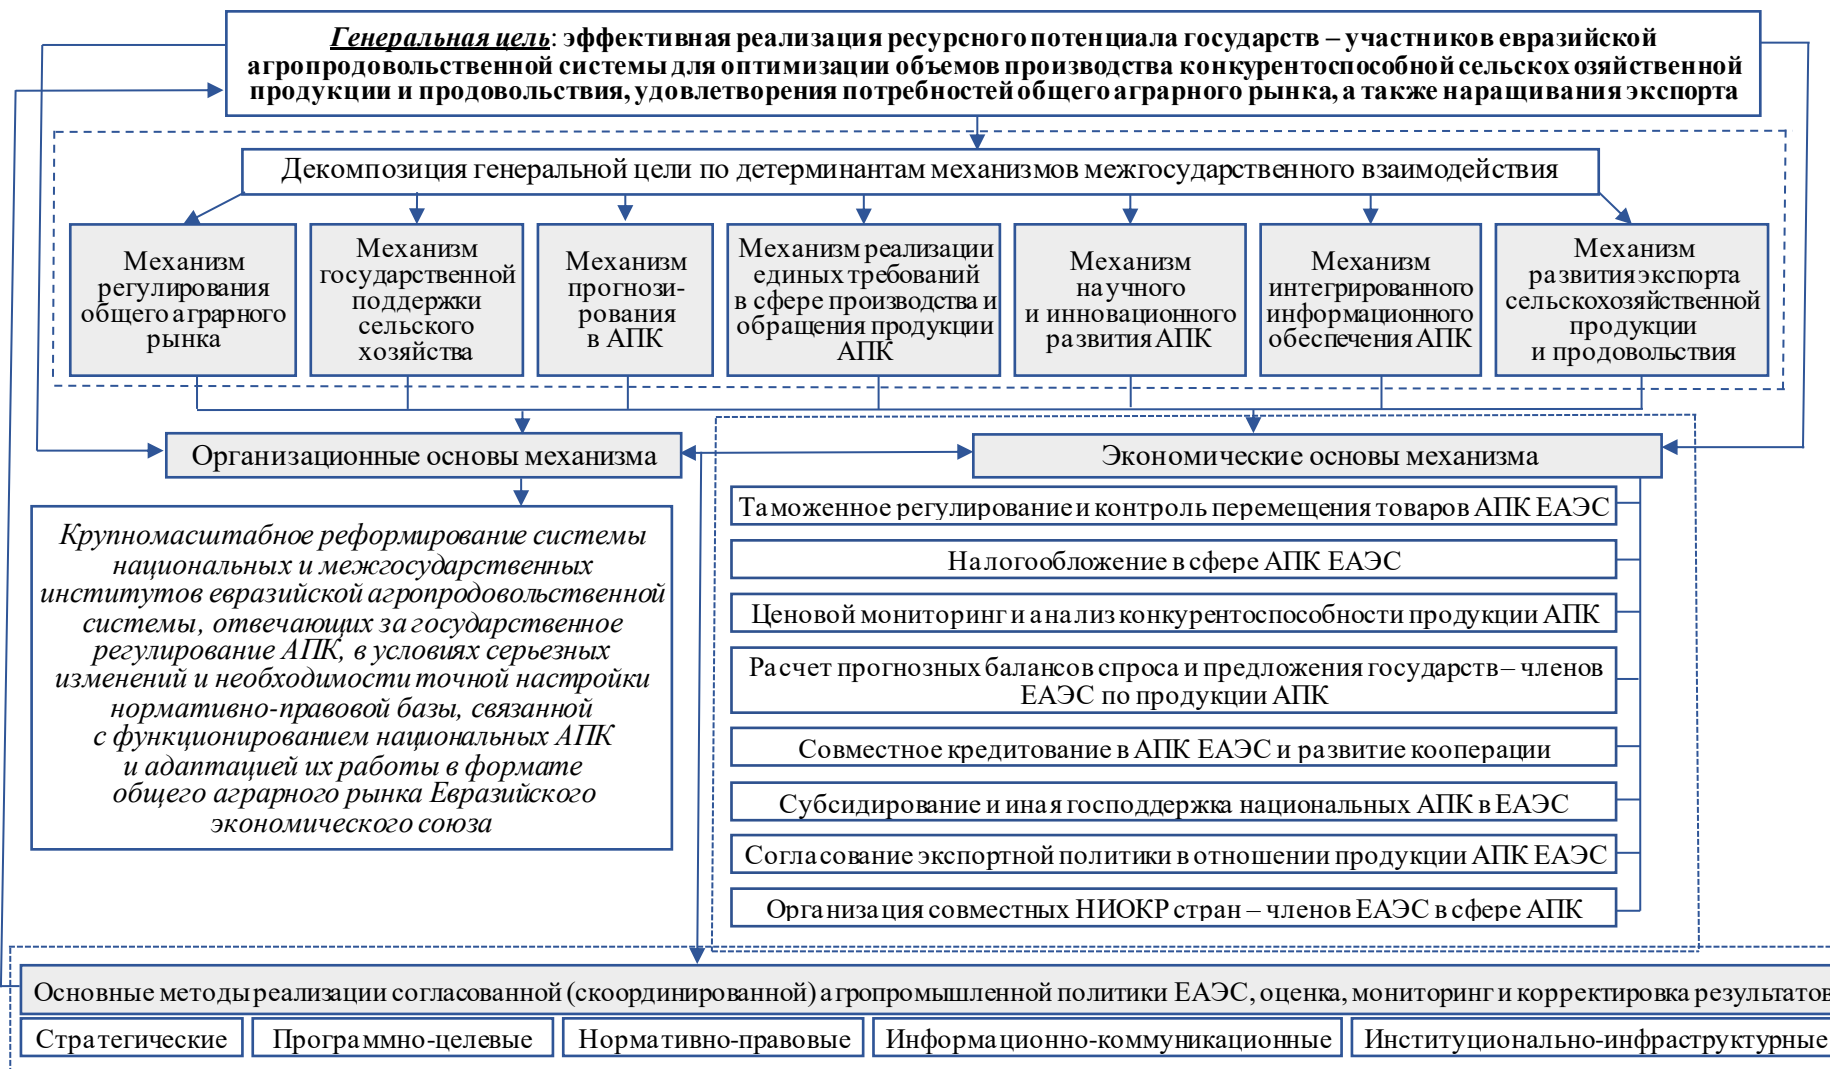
*Генеральная цель*: эффективная реализация ресурсного потенциала государств – участников евразийской агропродовольственной системы для оптимизации объемов производства конкурентоспособной сельскохозяйственной продукции и продовольствия, удовлетворения потребностей общего аграрного рынка, а также наращивания экспорта

Декомпозиция генеральной цели по детерминантам механизмов межгосударственного взаимодействия

Механизм регулирования общего аграрного рынка

Механизм государственной поддержки сельского хозяйства

Механизм прогнозирования в АПК

Механизм реализации единых требований в сфере производства и обращения продукции АПК

Механизм научного и инновационного развития АПК

Механизм интегрированного информационного обеспечения АПК

Механизм развития экспорта сельскохозяйственной продукции и продовольствия

Организационные основы механизма

Экономические основы механизма

*Крупномасштабное реформирование системы национальных и межгосударственных институтов евразийской агропродовольственной системы, отвечающих за государственное регулирование АПК, в условиях серьезных изменений и необходимости точной настройки нормативно-правовой базы, связанной с функционированием национальных АПК и адаптацией их работы в формате общего аграрного рынка Евразийского экономического союза*

Таможенное регулирование и контроль перемещения товаров АПК ЕАЭС

Налогообложение в сфере АПК ЕАЭС

Ценовой мониторинг и анализ конкурентоспособности продукции АПК

Расчет прогнозных балансов спроса и предложения государств – членов ЕАЭС по продукции АПК

Совместное кредитование в АПК ЕАЭС и развитие кооперации

Субсидирование и иная господдержка национальных АПК в ЕАЭС

Согласование экспортной политики в отношении продукции АПК ЕАЭС

Организация совместных НИОКР стран – членов ЕАЭС в сфере АПК

Основные методы реализации согласованной (скоординированной) агропромышленной политики ЕАЭС, оценка, мониторинг и корректировка результатов

Стратегические | Программно-целевые | Нормативно-правовые | Информационно-коммуникационные | Институционально-инфраструктурные